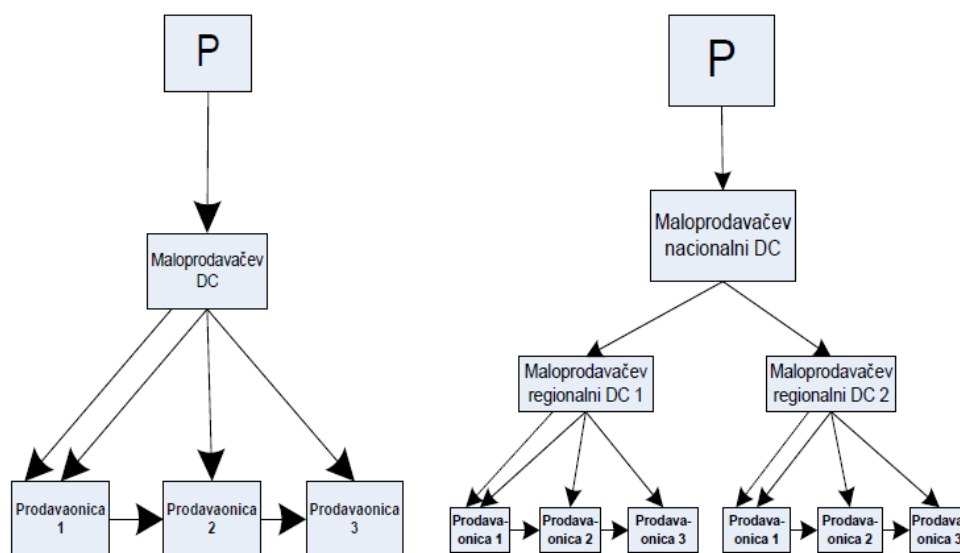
P

Maloprodavačev DC

Prodavaonica 1

Prodavaonica 2

Prodavaonica 3

P

Maloprodavačev nacionalni DC

Maloprodavačev regionalni DC 1

Maloprodavačev regionalni DC 2

Prodavaonica 1

Prodavaonica 2

Prodavaonica 3

Prodavaonica 1

Prodavaonica 2

Prodavaonica 3